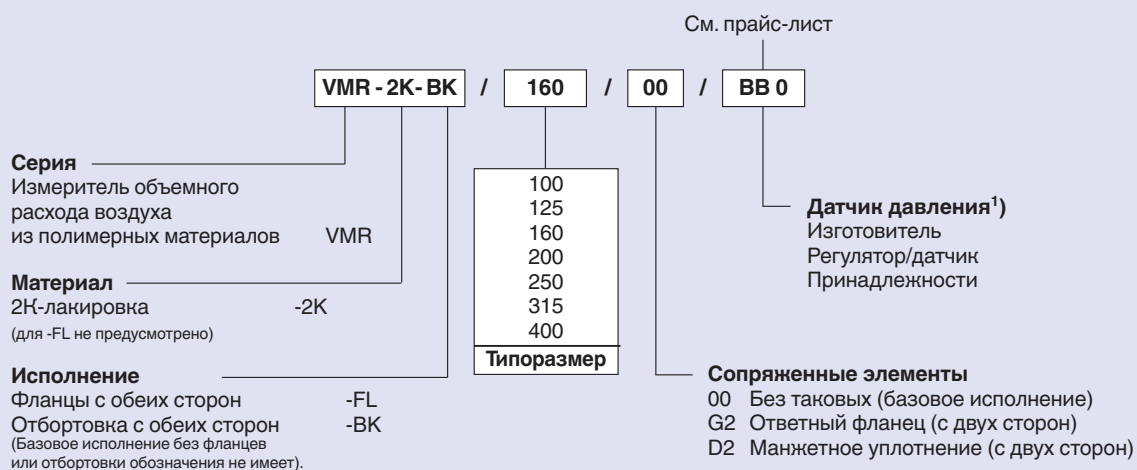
См. прайс-лист

VMR - 2K- BK / 160 / 00 / BB 0

Серия
Измеритель объемного расхода воздуха из полимерных материалов VMR

Материал
2К-лакировка -2K
(для -FL не предусмотрено)

Исполнение
Фланцы с обеих сторон -FL
Отбортовка с обеих сторон -BK
(Базовое исполнение без фланцев или отбортовки обозначения не имеет).

100
125
160
200
250
315
400
Типоразмер

Датчик давления$^{1}$)
Изготовитель
Регулятор/датчик
Принадлежности

Сопряженные элементы
00 Без таковых (базовое исполнение)
G2 Ответный фланец (с двух сторон)
D2 Манжетное уплотнение (с двух сторон)